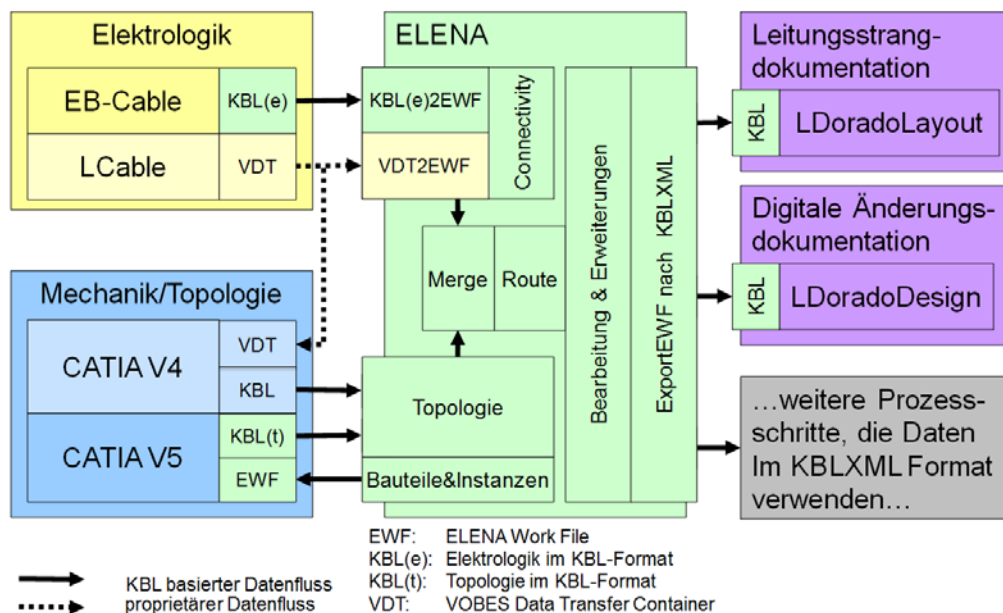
Elektrologik

EB-Cable | KBL(e)

LCable | VDT

Mechanik/Topologie

CATIA V4 | VDT | KBL

CATIA V5 | KBL(t) | EWF

ELENA

KBL(e)2EWF

VDT2EWF

Connectivity

Merge

Route

Topologie

Bauteile&Instanzen

Bearbeitung & Erweiterungen

ExportEWF nach KBLXML

Leitungsstrangdokumentation

KBL | LDoradoLayout

Digitale Änderungsdokumentation

KBL | LDoradoDesign

…weitere Prozessschritte, die Daten Im KBLXML Format verwenden…

EWF: ELENA Work File
KBL(e): Elektrologik im KBL-Format
KBL(t): Topologie im KBL-Format
VDT: VOBES Data Transfer Container

KBL basierter Datenfluss
proprietärer Datenfluss